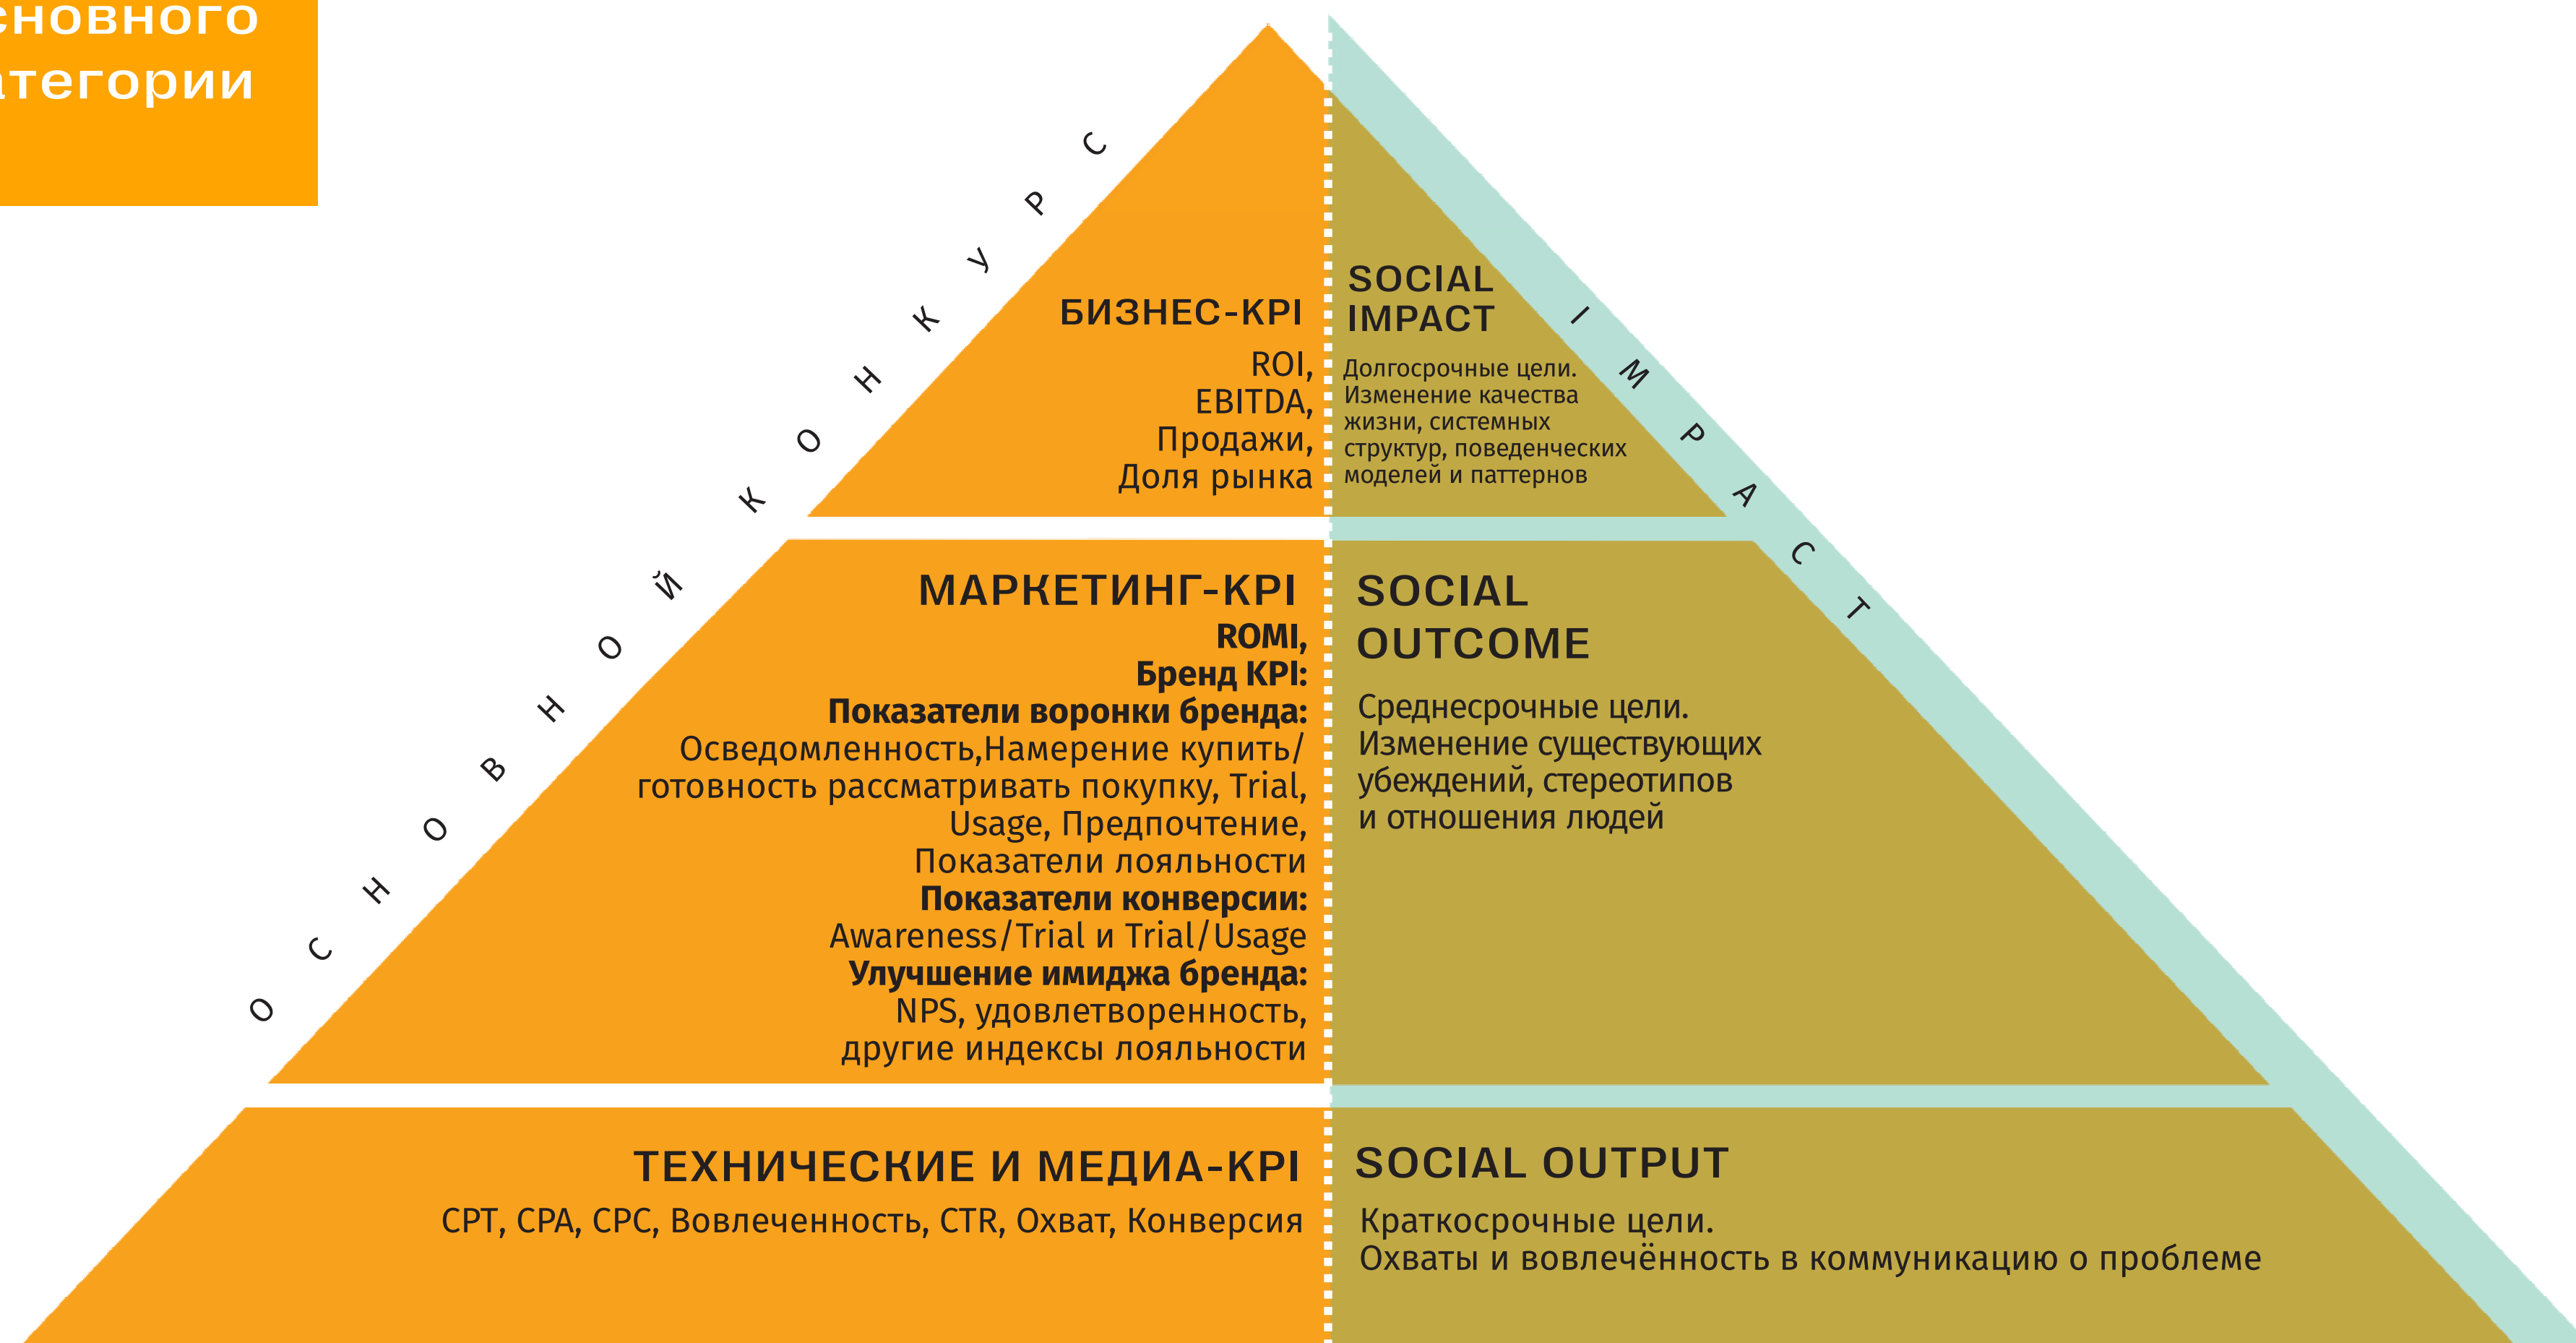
сновного
тегории

О С Н О В Н О Й К О Н К У Р С

БИЗНЕС-KPI
ROI,
EBITDA,
Продажи,
Доля рынка

SOCIAL IMPACT
Долгосрочные цели. Изменение качества жизни, системных структур, поведенческих моделей и паттернов

I M P A C T

МАРКЕТИНГ-KPI
**ROMI,**
**Бренд KPI:**
**Показатели воронки бренда:**
Осведомленность,Намерение купить/ готовность рассматривать покупку, Trial, Usage, Предпочтение, Показатели лояльности
**Показатели конверсии:**
Awareness/Trial и Trial/Usage
**Улучшение имиджа бренда:**
NPS, удовлетворенность, другие индексы лояльности

SOCIAL OUTCOME
Среднесрочные цели. Изменение существующих убеждений, стереотипов и отношения людей

ТЕХНИЧЕСКИЕ И МЕДИА-KPI
CPT, CPA, CPC, Вовлеченность, CTR, Охват, Конверсия

SOCIAL OUTPUT
Краткосрочные цели.
Охваты и вовлечённость в коммуникацию о проблеме